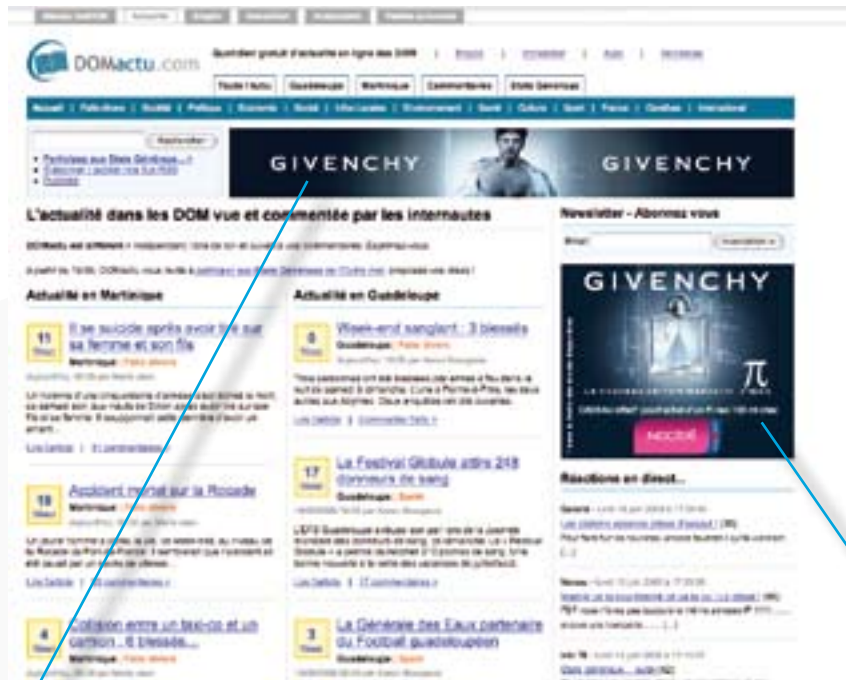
DOMactu.com

Toute l'actu | Guadeloupe | Martinique | Commentaires | Etats Généraux

GIVENCHY GIVENCHY

L'actualité dans les DOM vue et commentée par les internautes

Actualité en Martinique

11 Il se suicide après avoir tiré sur sa femme et son fils

18 Accident mortel sur la Rocade

4 Collision entre un taxi-co et un camion : 6 blessés...

Actualité en Guadeloupe

8 Week-end sanglant : 3 blessés

17 Le Festival Globule attire 248 donneurs de sang

3 La Générale des Eaux partenaire du Football guadeloupéen

Newsletter - Abonnez vous

GIVENCHY

π

Réactions en direct...